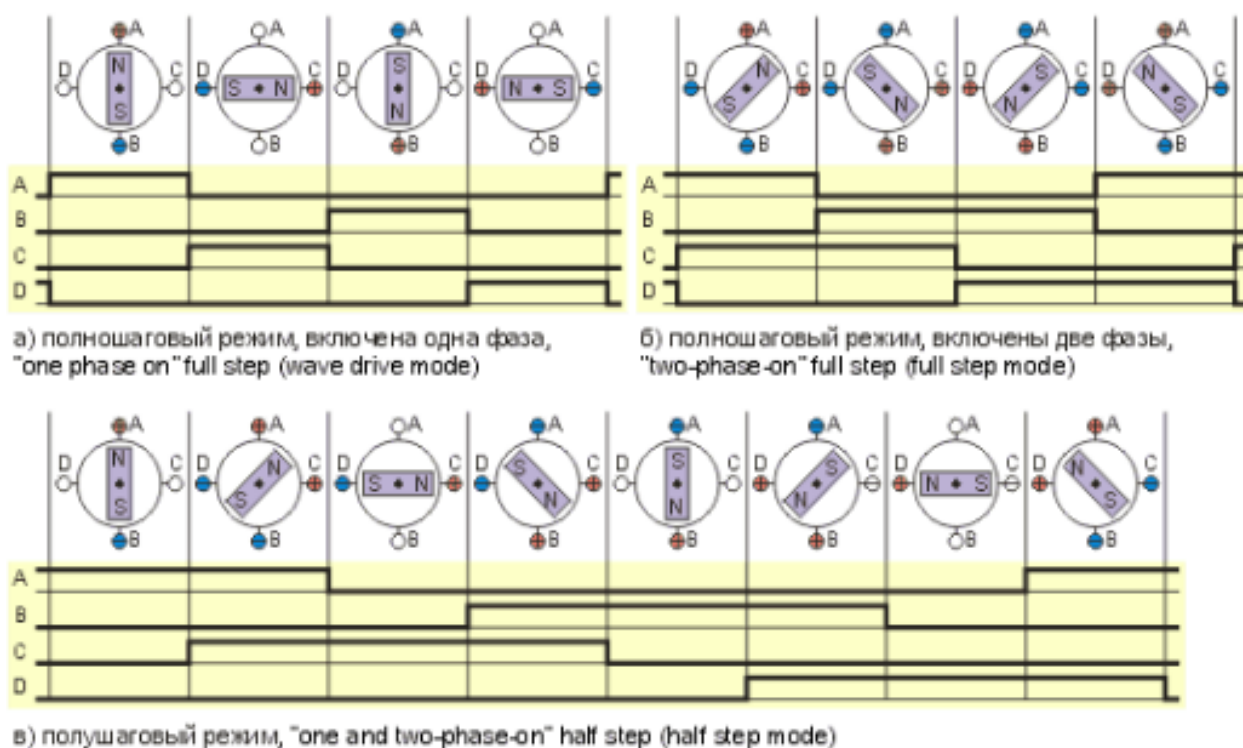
A A A A
D N S C D S N C D S N C D N S C
B B B B
A
B
C
D

а) полношаговый режим, включена одна фаза, "one phase on" full step (wave drive mode)

A A A A
D N S C D S N C D S N C D N S C
B B B B
A
B
C
D

б) полношаговый режим, включены две фазы, "two-phase-on" full step (full step mode)

A A A A A A A A
D N S C D N S C D S N C D S N C D S N C D S N C D N S C D N S C
B B B B B B B B
A
B
C
D

в) полушаговый режим, "one and two-phase-on" half step (half step mode)